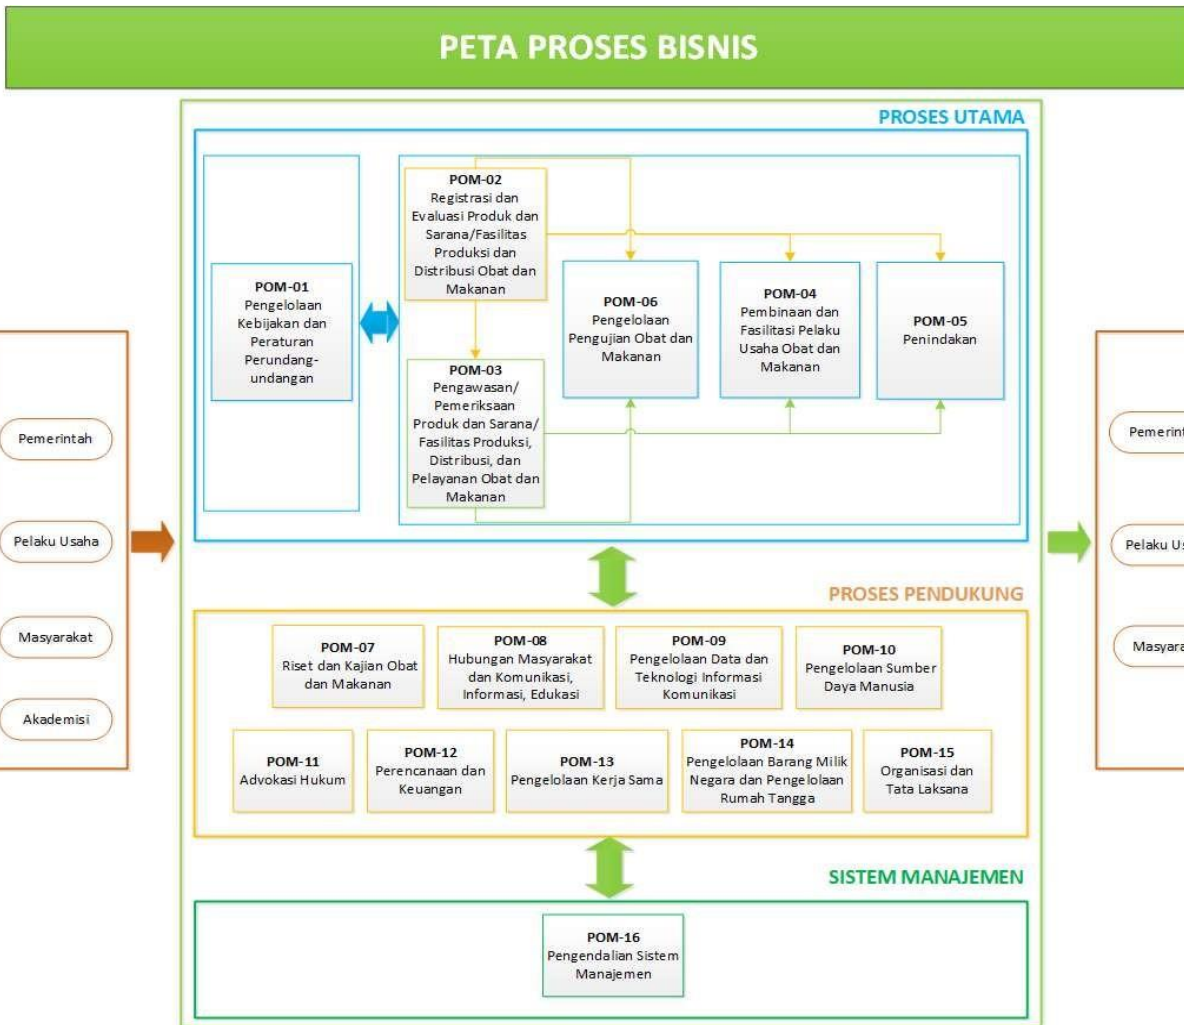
PETA PROSES BISNIS

Pemerintah

Pelaku Usaha

Masyarakat

Akademisi

PROSES UTAMA

POM-01
Pengelolaan Kebijakan dan Peraturan Perundang-undangan

POM-02
Registrasi dan Evaluasi Produk dan Sarana/Fasilitas Produksi dan Distribusi Obat dan Makanan

POM-03
Pengawasan/ Pemeriksaan Produk dan Sarana/ Fasilitas Produksi, Distribusi, dan Pelayanan Obat dan Makanan

POM-06
Pengelolaan Pengujian Obat dan Makanan

POM-04
Pembinaan dan Fasilitasi Pelaku Usaha Obat dan Makanan

POM-05
Penindakan

PROSES PENDUKUNG

POM-07
Riset dan Kajian Obat dan Makanan

POM-08
Hubungan Masyarakat dan Komunikasi, Informasi, Edukasi

POM-09
Pengelolaan Data dan Teknologi Informasi Komunikasi

POM-10
Pengelolaan Sumber Daya Manusia

POM-11
Advokasi Hukum

POM-12
Perencanaan dan Keuangan

POM-13
Pengelolaan Kerja Sama

POM-14
Pengelolaan Barang Milik Negara dan Pengelolaan Rumah Tangga

POM-15
Organisasi dan Tata Laksana

SISTEM MANAJEMEN

POM-16
Pengendalian Sistem Manajemen

Pemerin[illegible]

Pelaku Us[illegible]

Masyara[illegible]